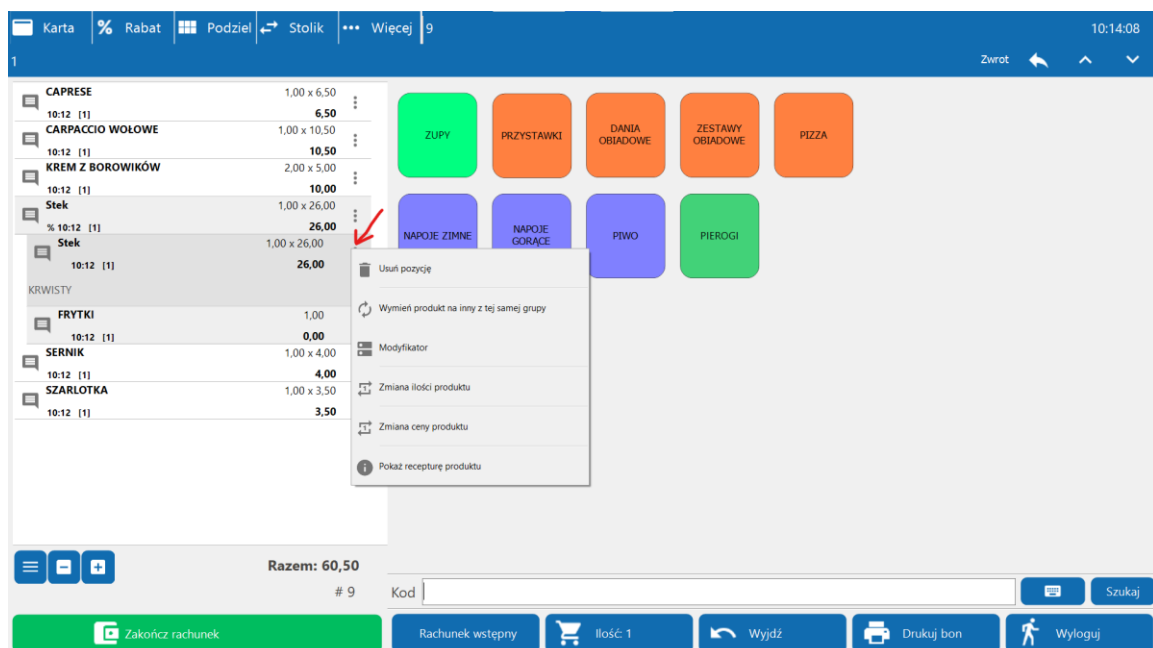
Karta % Rabat Podziel Stolik ••• Więcej 9 10:14:08

1 Zwrot

CAPRESE 1,00 x 6,50
10:12 [1] 6,50
CARPACCIO WOŁOWE 1,00 x 10,50
10:12 [1] 10,50
KREM Z BOROWIKÓW 2,00 x 5,00
10:12 [1] 10,00
Stek 1,00 x 26,00
% 10:12 [1] 26,00
Stek 1,00 x 26,00
10:12 [1] 26,00
KRWISTY
FRYTKI 1,00
10:12 [1] 0,00
SERNIK 1,00 x 4,00
10:12 [1] 4,00
SZARLOTKA 1,00 x 3,50
10:12 [1] 3,50

Usuń pozycję
Wymień produkt na inny z tej samej grupy
Modyfikator
Zmiana ilości produktu
Zmiana ceny produktu
Pokaż recepturę produktu

ZUPY
PRZYSTAWKI
DANIA OBIADOWE
ZESTAWY OBIADOWE
PIZZA
NAPOJE ZIMNE
NAPOJE GORĄCE
PIWO
PIEROGI

Razem: 60,50
# 9

Kod
Szukaj

Zakończ rachunek
Rachunek wstępny
Ilość: 1
Wyjdź
Drukuj bon
Wyloguj